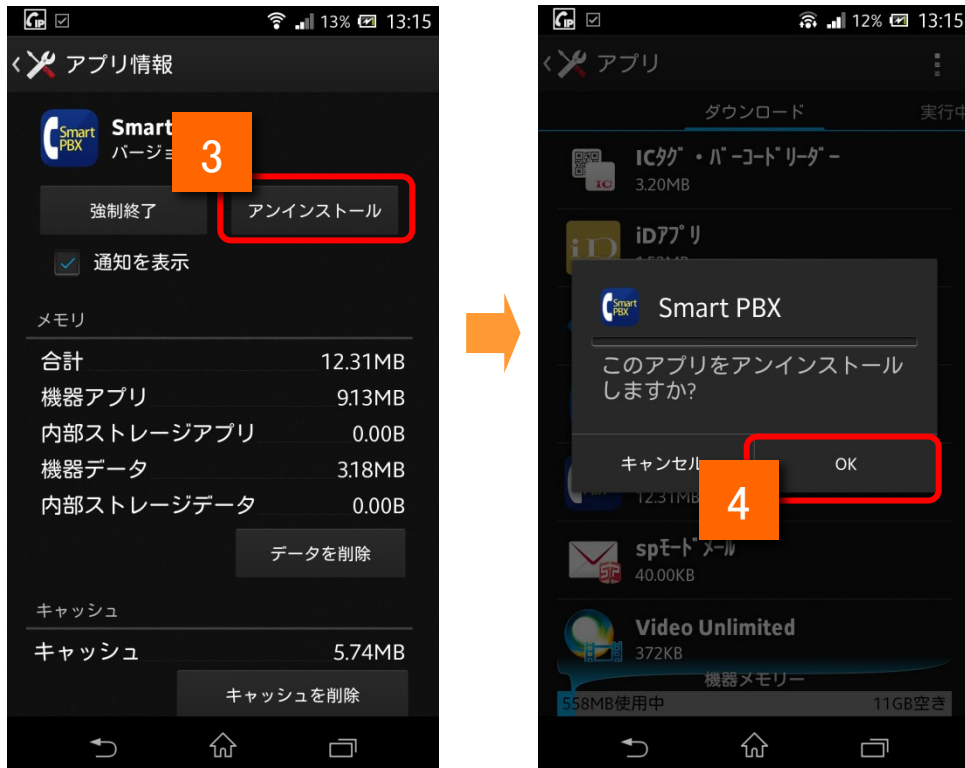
13% 13:15

アプリ情報

Smart
バージョ

3

強制終了

アンインストール

通知を表示

メモリ

| | |
|---|---|
| 合計 | 12.31MB |
| 機器アプリ | 9.13MB |
| 内部ストレージアプリ | 0.00B |
| 機器データ | 3.18MB |
| 内部ストレージデータ | 0.00B |

データを削除

キャッシュ

キャッシュ 5.74MB

キャッシュを削除

12% 13:15

アプリ

ダウンロード

実行中

ICﾀｸﾞ・ﾊﾞｰｺｰﾄﾞﾘｰﾀﾞｰ
3.20MB

iDｱﾌﾟﾘ

Smart PBX

このアプリをアンインストールしますか?

キャンセル

OK

4

12.31MB

spﾓｰﾄﾞﾒｰﾙ
40.00KB

Video Unlimited
372KB

機器メモリー

558MB使用中

11GB空き